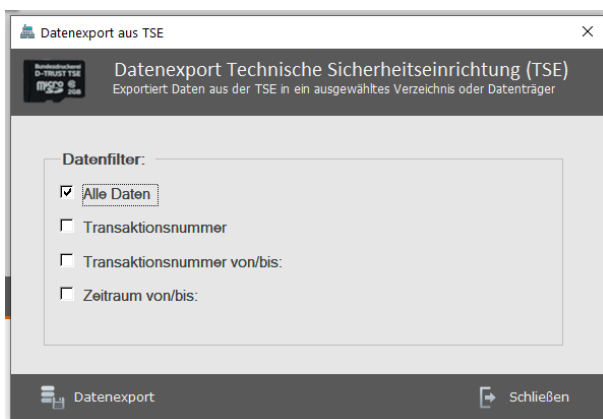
Datenexport aus TSE

×

Bundesdruckerei
D-TRUST TSE
micro SD 8GB

Datenexport Technische Sicherheitseinrichtung (TSE)
Exportiert Daten aus der TSE in ein ausgewähltes Verzeichnis oder Datenträger

Datenfilter:

☑ Alle Daten

☐ Transaktionsnummer

☐ Transaktionsnummer von/bis:

☐ Zeitraum von/bis:

Datenexport

Schließen